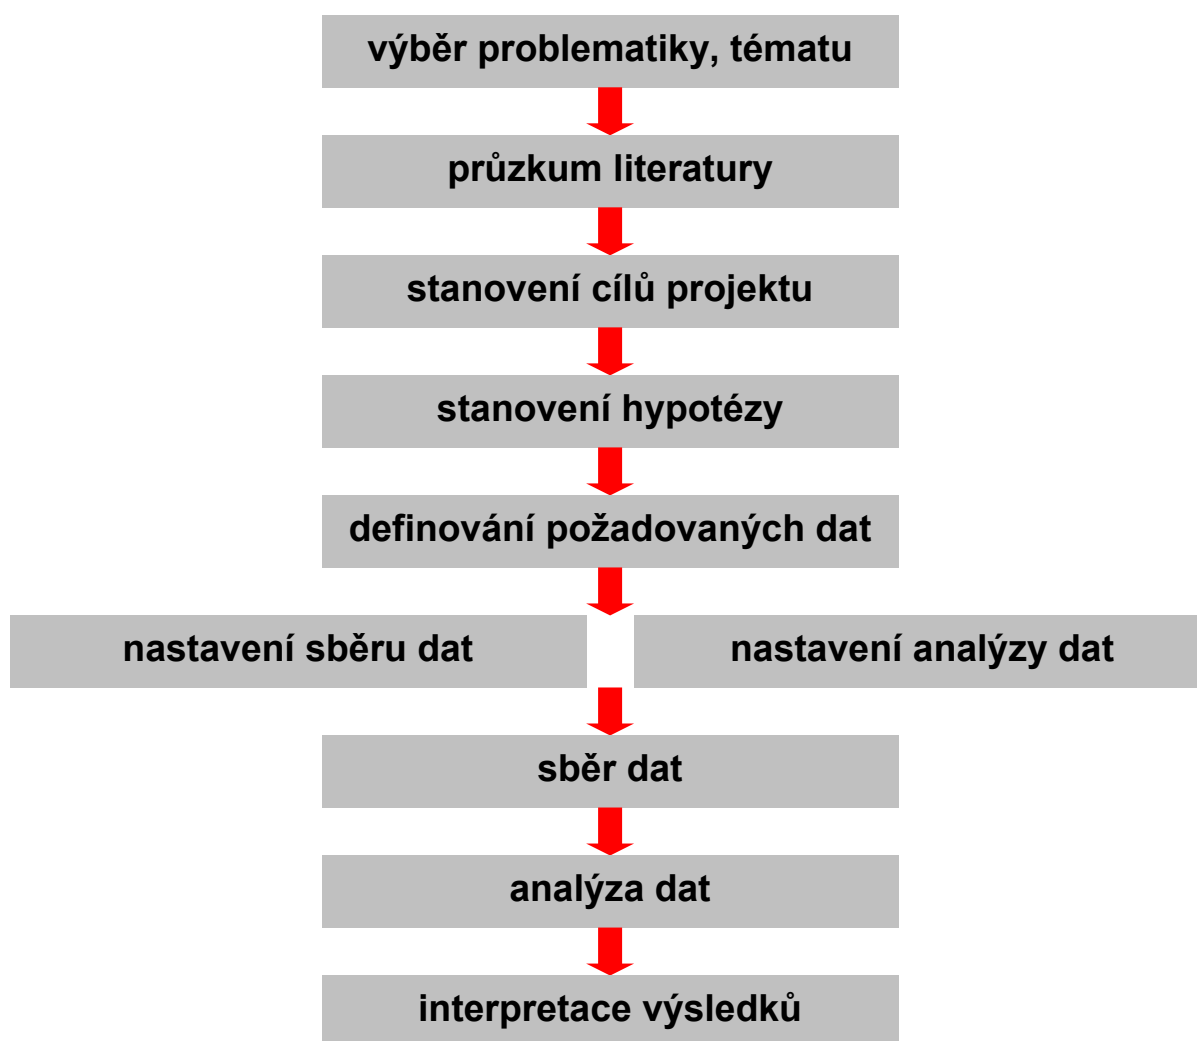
výběr problematiky, tématu

průzkum literatury

stanovení cílů projektu

stanovení hypotézy

definování požadovaných dat

nastavení sběru dat

nastavení analýzy dat

sběr dat

analýza dat

interpretace výsledků